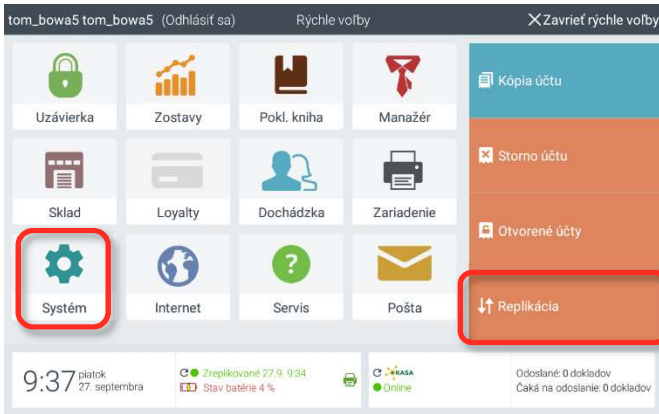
tom_bowa5 tom_bowa5 (Odhlásiť sa)
Rýchle voľby
Zavrieť rýchle voľby

Uzávierka
Zostavy
Pokl. kniha
Manažér
Sklad
Loyalty
Dochádzka
Zariadenie
Systém
Internet
Servis
Pošta

Kópia účtu
Storno účtu
Otvorené účty
Replikácia

9:37 piatok 27. septembra
Zreplikované 27.9. 9:34
Stav batérie 4 %
KASA
Online
Odoslané: 0 dokladov
Čaká na odoslanie: 0 dokladov